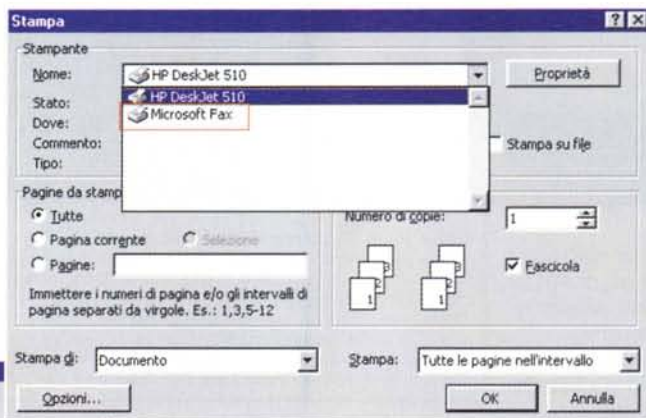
Stampa

Stampante

Nome: HP DeskJet 510

Proprietà

HP DeskJet 510

Microsoft Fax

Stato:

Dove:

Commento:

Tipo:

Stampa su file

Pagine da stamp

Tutte

Pagina corrente

Selezione

Pagine:

Immettere i numeri di pagina e/o gli intervalli di pagina separati da virgole. Es.: 1,3,5-12

Numero di copie: 1

Fascicola

Stampa di: Documento

Stampa: Tutte le pagine nell'intervallo

Opzioni...

OK

Annulla